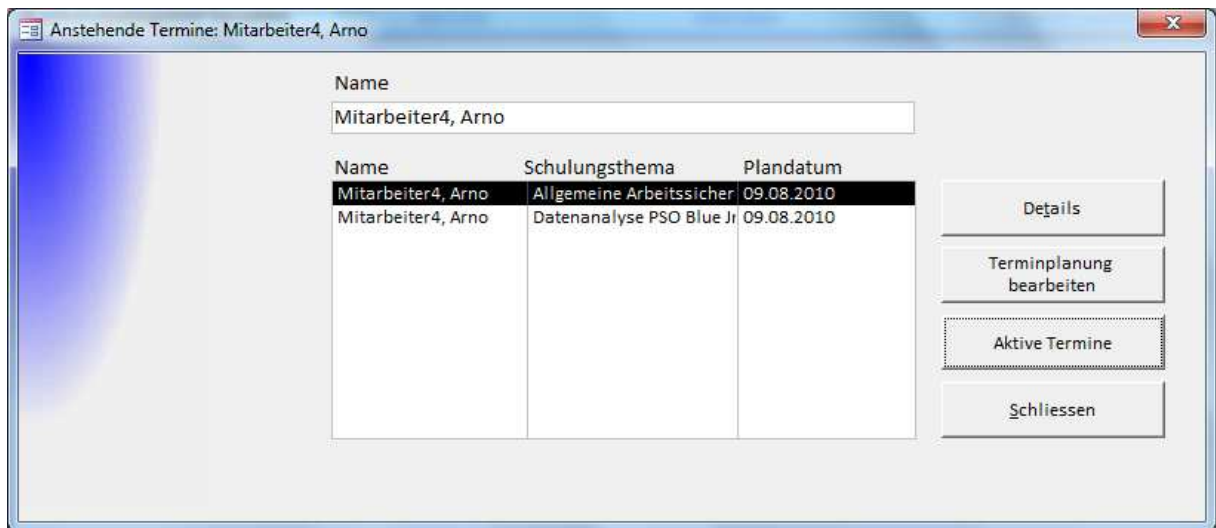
Anstehende Termine: Mitarbeiter4, Arno

Name

Mitarbeiter4, Arno

| Name | Schulungsthema | Plandatum |
|---|---|---|
| Mitarbeiter4, Arno | Allgemeine Arbeitssicher | 09.08.2010 |
| Mitarbeiter4, Arno | Datenanalyse PSO Blue Jr | 09.08.2010 |

Details

Terminplanung bearbeiten

Aktive Termine

Schliessen